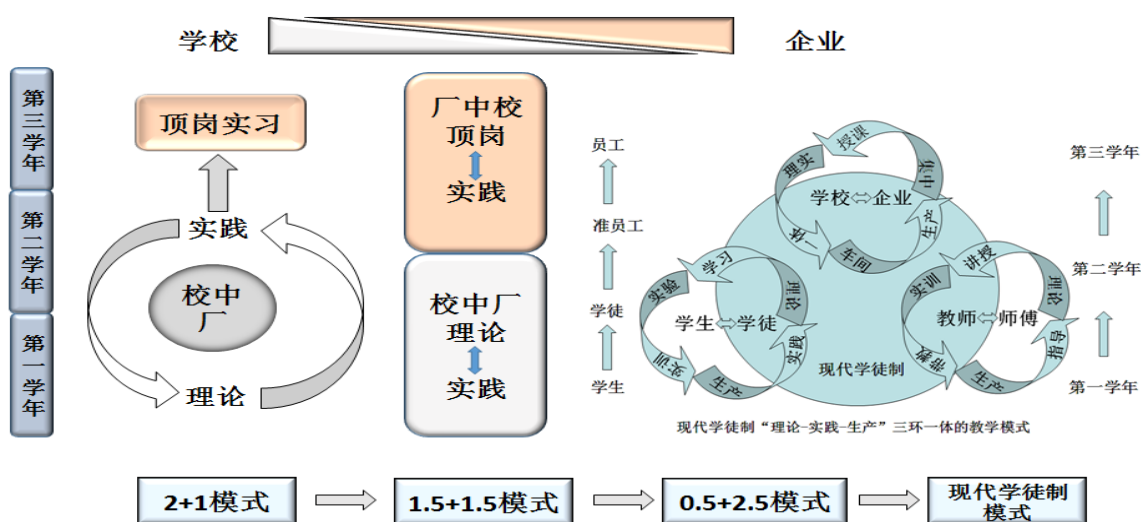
学校

企业

第三学年

第二学年

第一学年

顶岗实习

实践

校中厂

理论

厂中校
顶岗
实践

校中厂
理论
实践

员工

准员工

学徒

学生

授课

理实

市场

学校⇔企业

生产

一体

车间

学习

实验

学生⇔学徒

讲评

实训

实践

生产

讲授

实训

教师⇔师傅

讲评

指导

指导

生产

现代学徒制

第三学年

第二学年

第一学年

现代学徒制“理论-实践-生产”三环一体的教学模式

2+1模式

1.5+1.5模式

0.5+2.5模式

现代学徒制模式